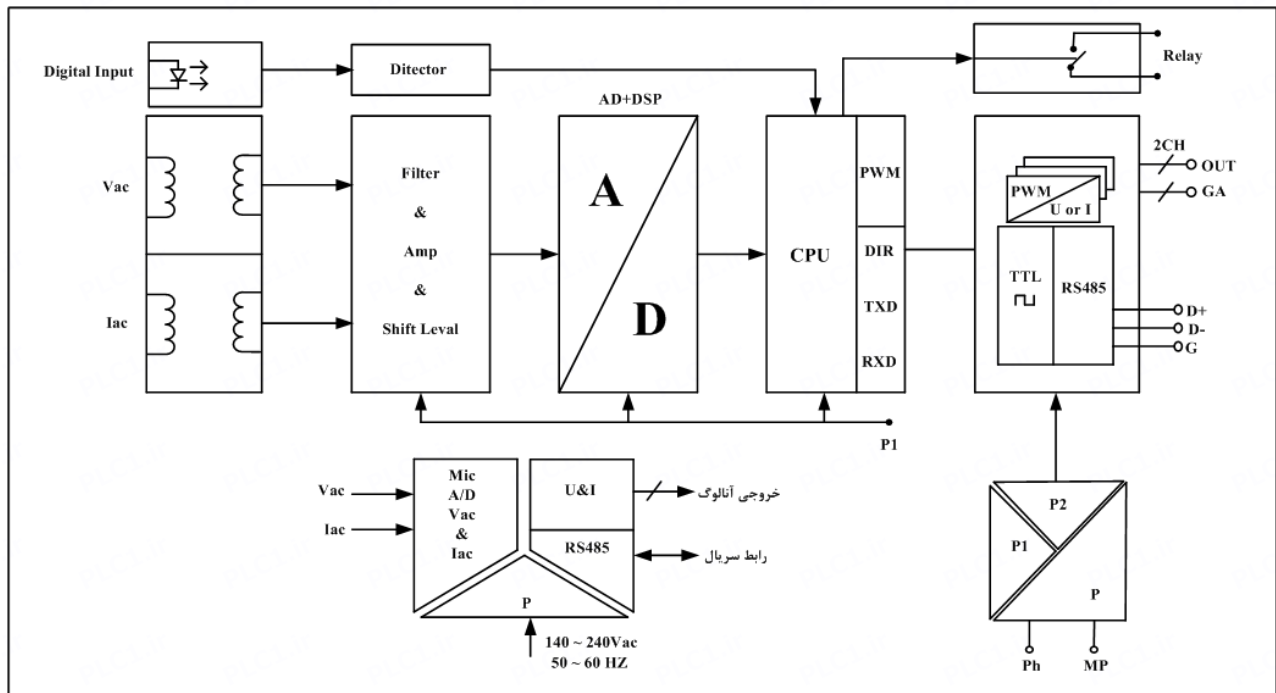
Digital Input
Ditector
Relay
AD+DSP
Vac
Iac
Filter
&
Amp
&
Shift Leval
A
D
CPU
PWM
DIR
TXD
RXD
2CH
OUT
GA
PWM
U or I
TTL
RS485
D+
D-
G
P1
Vac
Iac
Mic
A/D
Vac
&
Iac
U&I
خروجی آنالوگ
RS485
رابط سریال
P
140 ~ 240Vac
50 ~ 60 HZ
P2
P1
P
Ph
MP